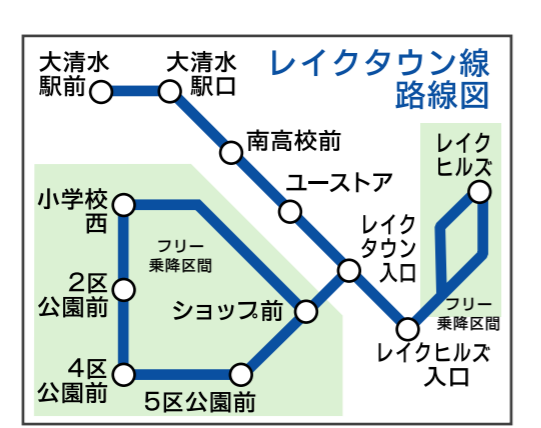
レイクタウン線
路線図

大清水
駅前

大清水
駅口

南高校前

ユーストア

レイク
タウン
入口

レイク
ヒルズ

フリー
乗降区間

レイクヒルズ
入口

小学校
西

フリー
乗降区間

2区
公園前

ショップ前

4区
公園前

5区公園前